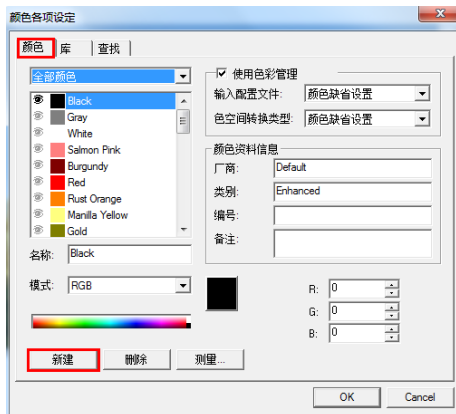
颜色各项设定

颜色 | 库 | 查找

全部颜色

Black
Gray
White
Salmon Pink
Burgundy
Red
Rust Orange
Manilla Yellow
Gold

名称: Black

模式: RGB

☑ 使用色彩管理
输入配置文件: 颜色缺省设置
色空间转换类型: 颜色缺省设置

颜色资料信息
厂商: Default
类别: Enhanced
编号:
备注:

R: 0
G: 0
B: 0

新建 删除 测量...

OK Cancel